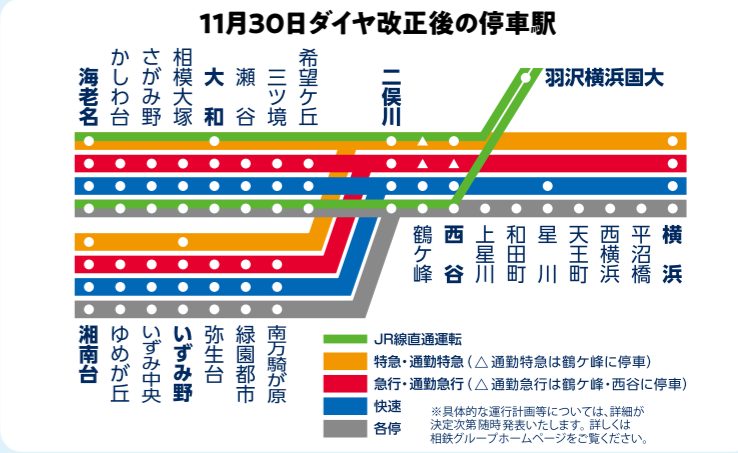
11月30日ダイヤ改正後の停車駅

海老名
かしわ台
さがみ野
相模大塚
大和
瀬谷
三ツ境
希望ケ丘
二俣川
羽沢横浜国大

鶴ケ峰
西谷
上星川
和田町
星川
天王町
西横浜
平沼橋
横浜

湘南台
ゆめが丘
いずみ中央
いずみ野
弥生台
緑園都市
南万騎が原

JR線直通運転
特急・通勤特急（△通勤特急は鶴ケ峰に停車）
急行・通勤急行（△通勤急行は鶴ケ峰・西谷に停車）
快速
各停

※具体的な運行計画等については、詳細が決定次第随時発表いたします。詳しくは相鉄グループホームページをご覧ください。